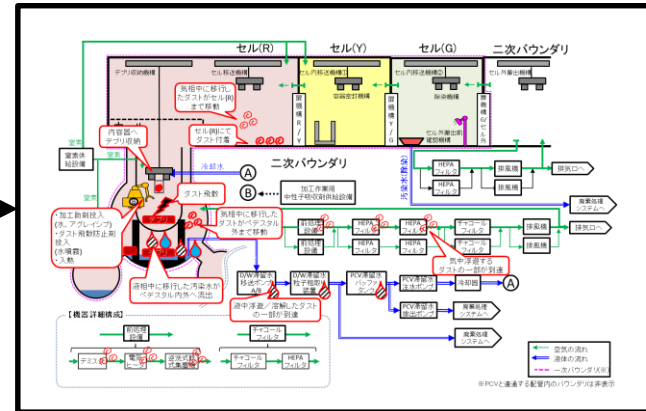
セル(R)
セル(Y)
セル(G)
二次バウンダリ
デブリ収納缶
セル内移送機構
セル内移送機構①
容器密封機構
セル内移送機構②
除染機構
セル外搬出機構
気相中に移行したダストがセル(R)まで移動
セル(R)にてダスト付着
窒素
窒素供給設備
内容器へデブリ収納
冷却水
二次バウンダリ
A
B
加工作業用中性子吸収材供給設備
ダスト飛散
・加工動剤投入(水、アグレイン)
・ダスト飛散防止剤投入
(水噴霧)
・入熱
気相中に移行したダストがペデスタル外まで移動
液相中に移行した汚染水がペデスタル内外へ流出
HEPAフィルタ
排風機
排気口へ
前処理設備
HEPAフィルタ
HEPAフィルタ
チャコールフィルタ
排風機
排気口へ
気中浮遊するダストの一部が到達
廃棄処理システムへ
D/W滞留水移送ポンプ
D/W滞留水粒子除去装置
PCV滞留水バッファタンク
PCV滞留水循環ポンプ
冷却器
A
PCV滞留水搬出ポンプ
廃棄処理システムへ
廃棄処理システムへ
液中浮遊／溶解したダストの一部が到達
【機器詳細構成】
前処理設備
チャコールフィルタ
デミスタ
電気ヒータ
液体式排気冷却器
チャコールフィルタ
HEPAフィルタ
空気の流れ
液体の流れ
一次バウンダリ(※)
※PCVと連通する配管内のバウンダリは非表示